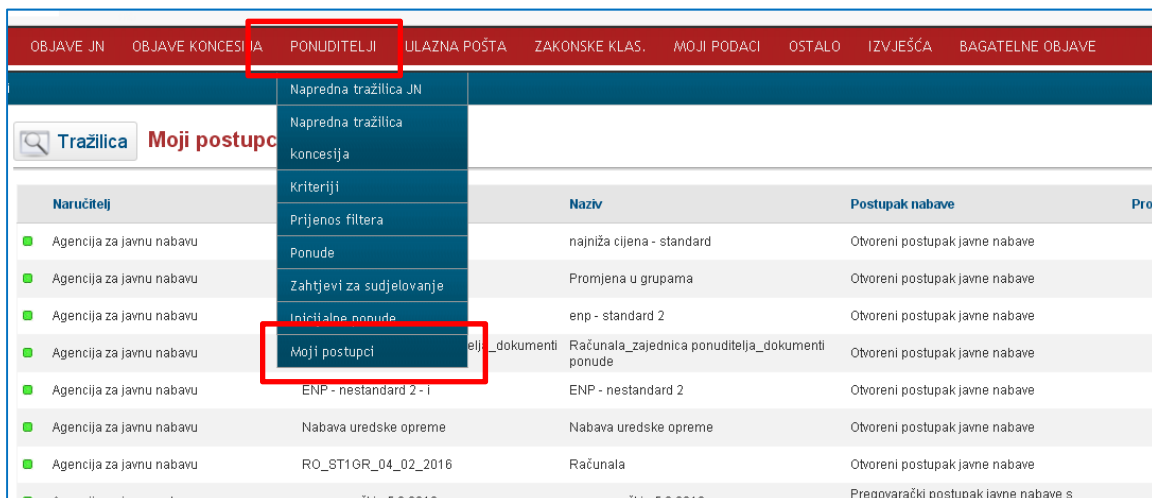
OBJAVE JN OBJAVE KONCESIJA PONUDITELJI ULAZNA POŠTA ZAKONSKE KLAS. MOJI PODACI OSTALO IZVJEŠĆA BAGATELNE OBJAVE

Napredna tražilica JN
Napredna tražilica koncesija
Kriteriji
Prijenos filtera
Ponude
Zahtjevi za sudjelovanje
Inicijalne ponude
Moji postupci

Tražilica Moji postupc

| Naručitelj | | Naziv | Postupak nabave | Pro |
|---|---|---|---|---|
| Agencija za javnu nabavu | | najniža cijena - standard | Otvoreni postupak javne nabave | |
| Agencija za javnu nabavu | | Promjena u grupama | Otvoreni postupak javne nabave | |
| Agencija za javnu nabavu | | enp - standard 2 | Otvoreni postupak javne nabave | |
| Agencija za javnu nabavu | elja_dokumenti | Računala_zajednica ponuditelja_dokumenti ponude | Otvoreni postupak javne nabave | |
| Agencija za javnu nabavu | ENP - nestandard 2 - i | ENP - nestandard 2 | Otvoreni postupak javne nabave | |
| Agencija za javnu nabavu | Nabava uredske opreme | Nabava uredske opreme | Otvoreni postupak javne nabave | |
| Agencija za javnu nabavu | RO_ST1GR_04_02_2016 | Računala | Otvoreni postupak javne nabave | |
| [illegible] | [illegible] | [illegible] | Pregovarački postupak javne nabave s | |